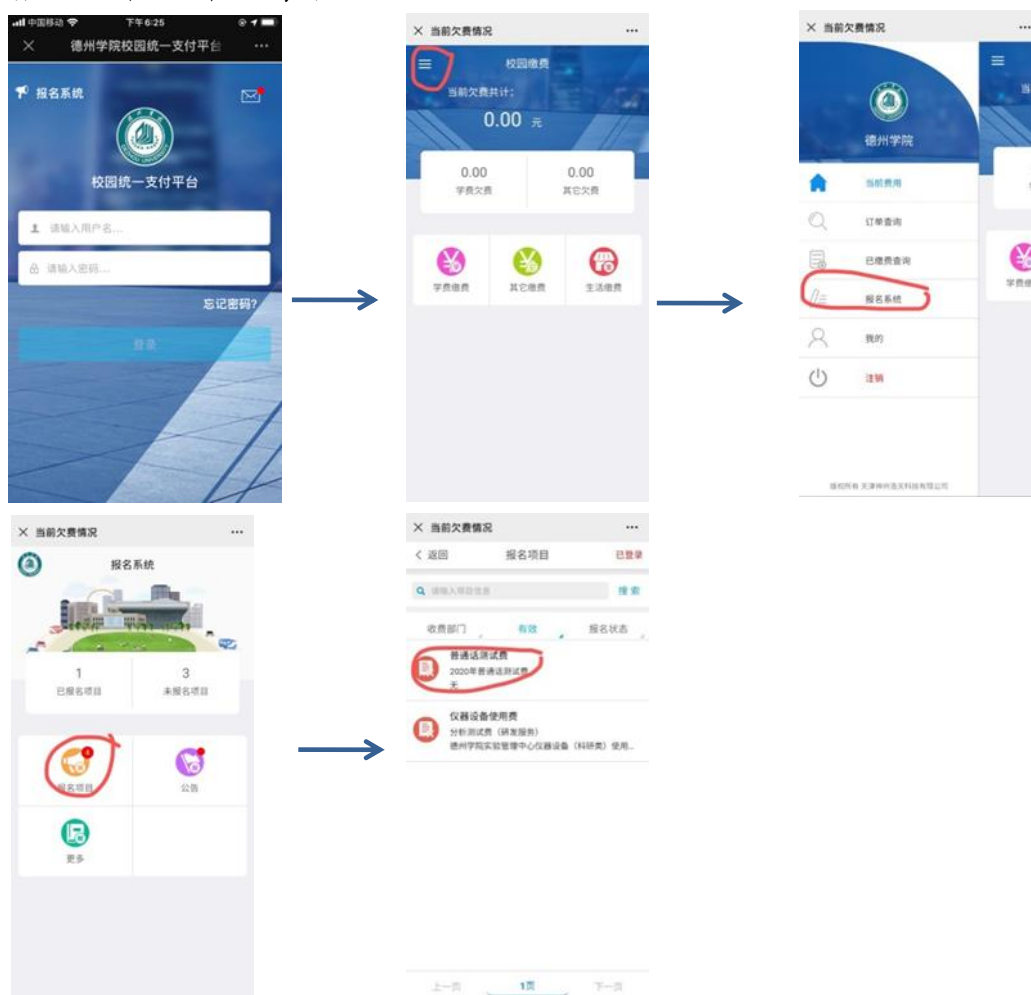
中国移动 下午6:25

德州学院校园统一支付平台

报名系统

校园统一支付平台

请输入用户名...

请输入密码...

忘记密码?

登录

当前欠费情况

校园缴费

当前欠费共计:

0.00 元

0.00
学费欠费

0.00
其它欠费

学费缴费

其它缴费

生活缴费

当前欠费情况

德州学院

当前费用

订单查询

已缴费查询

报名系统

我的

注销

版权所有 天津神州浩天科技有限公司

当前欠费情况

报名系统

1
已报名项目

3
未报名项目

报名项目

公告

更多

当前欠费情况

返回

报名项目

已登录

请输入项目信息

搜索

收费部门

有效

报名状态

普通话测试费
2020年普通话测试费
无

仪器设备使用费
分析测试费（研发服务）
德州学院实验管理中心仪器设备（科研类）使用...

上一页

1页

下一页